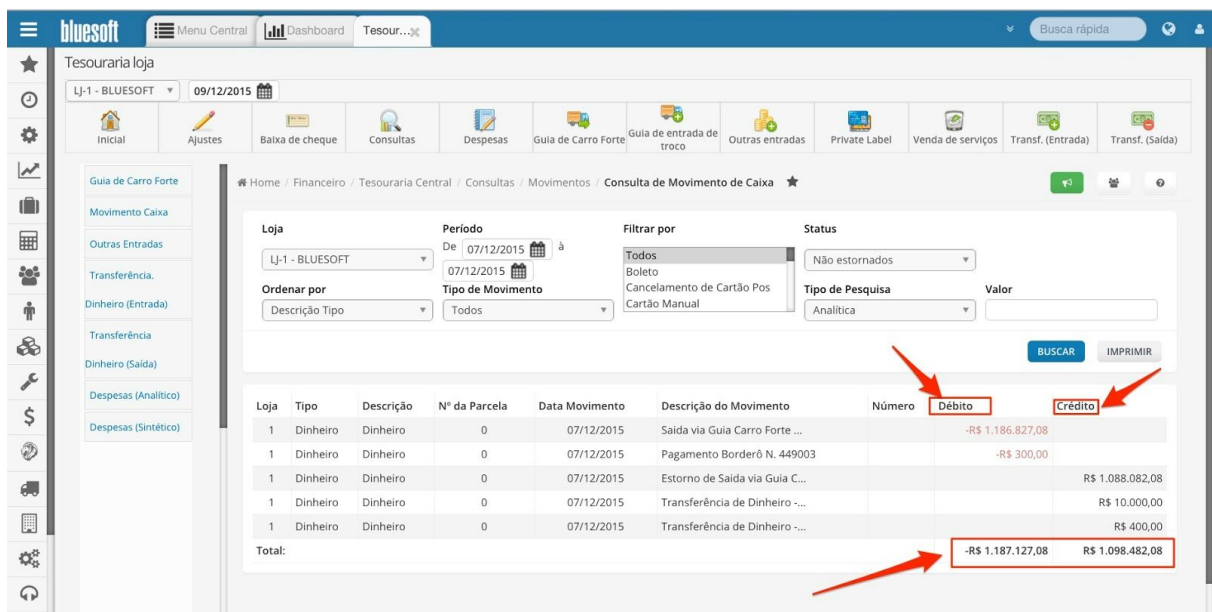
bluesoft Menu Central Dashboard Tesour...

Busca rápida

Tesouraria loja

LJ-1 - BLUESOFT 09/12/2015

Inicial Ajustes Baixa de cheque Consultas Despesas Guia de Carro Forte Guia de entrada de troco Outras entradas Private Label Venda de serviços Transf. (Entrada) Transf. (Saída)

Guia de Carro Forte
Movimento Caixa
Outras Entradas
Transferência. Dinheiro (Entrada)
Transferência Dinheiro (Saída)
Despesas (Analítico)
Despesas (Sintético)

Home / Financeiro / Tesouraria Central / Consultas / Movimentos / Consulta de Movimento de Caixa

Loja
LJ-1 - BLUESOFT

Período
De 07/12/2015 à 07/12/2015

Filtrar por
Todos
Boleto
Cancelamento de Cartão Pos
Cartão Manual

Status
Não estornados

Ordenar por
Descrição Tipo

Tipo de Movimento
Todos

Tipo de Pesquisa
Analítica

Valor

BUSCAR IMPRIMIR

| Loja | Tipo | Descrição | Nº da Parcela | Data Movimento | Descrição do Movimento | Número | Débito | Crédito |
|---|---|---|---|---|---|---|---|---|
| 1 | Dinheiro | Dinheiro | 0 | 07/12/2015 | Saida via Guia Carro Forte ... | | -R$ 1.186.827,08 | |
| 1 | Dinheiro | Dinheiro | 0 | 07/12/2015 | Pagamento Borderô N. 449003 | | -R$ 300,00 | |
| 1 | Dinheiro | Dinheiro | 0 | 07/12/2015 | Estorno de Saida via Guia C... | | | R$ 1.088.082,08 |
| 1 | Dinheiro | Dinheiro | 0 | 07/12/2015 | Transferência de Dinheiro -... | | | R$ 10.000,00 |
| 1 | Dinheiro | Dinheiro | 0 | 07/12/2015 | Transferência de Dinheiro -... | | | R$ 400,00 |
| Total: | | | | | | | -R$ 1.187.127,08 | R$ 1.098.482,08 |